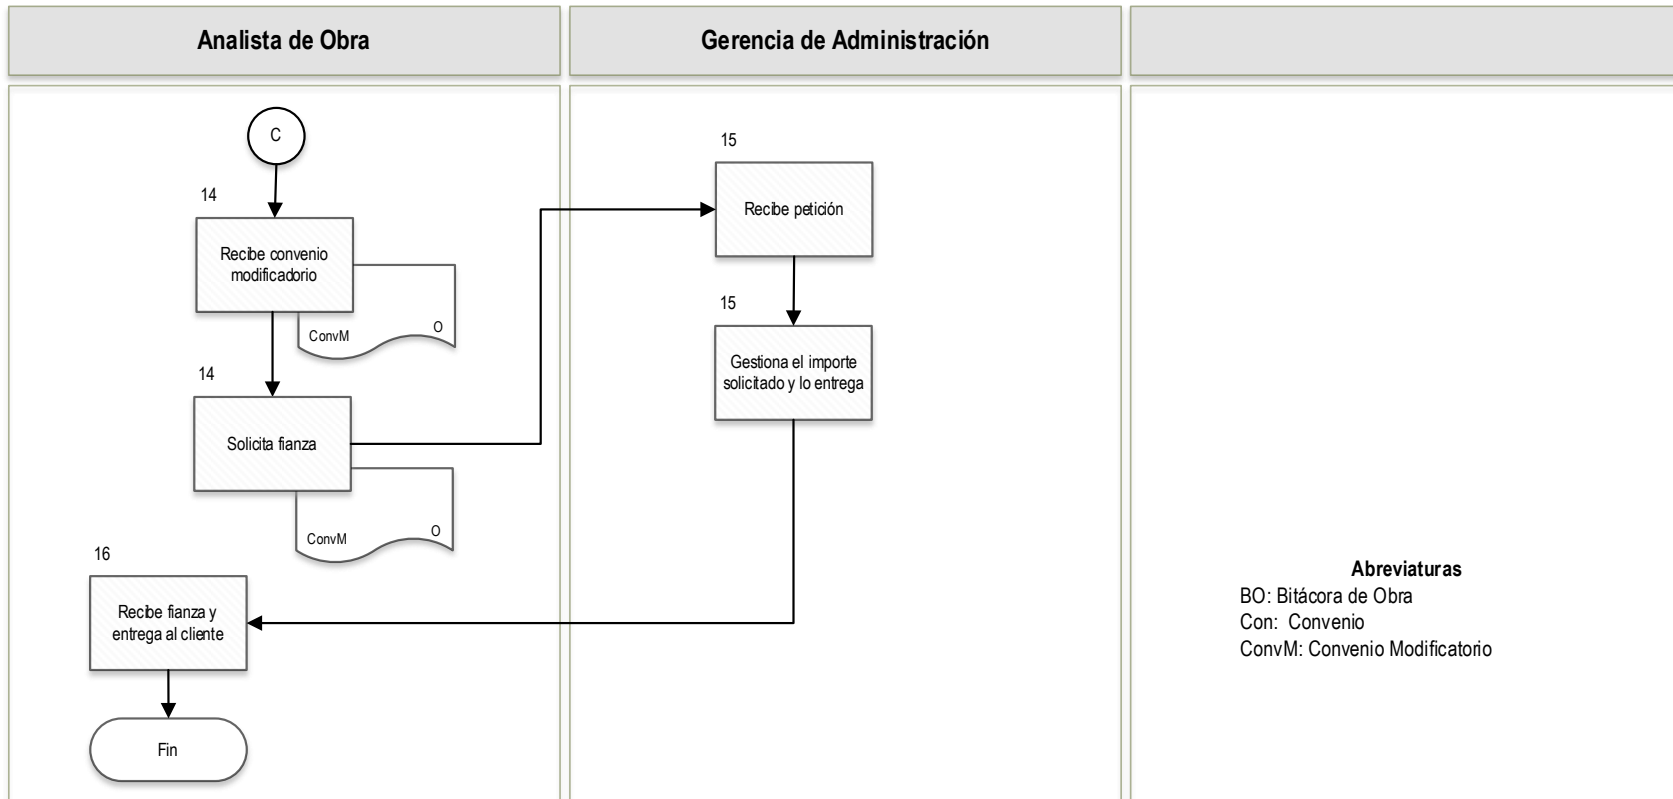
Analista de Obra

Gerencia de Administración

C

14

Recibe convenio modificadorio

ConvM

O

14

Solicita fianza

ConvM

O

16

Recibe fianza y entrega al cliente

Fin

15

Recibe petición

15

Gestiona el importe solicitado y lo entrega

Abreviaturas
BO: Bitácora de Obra
Con: Convenio
ConvM: Convenio Modificatorio